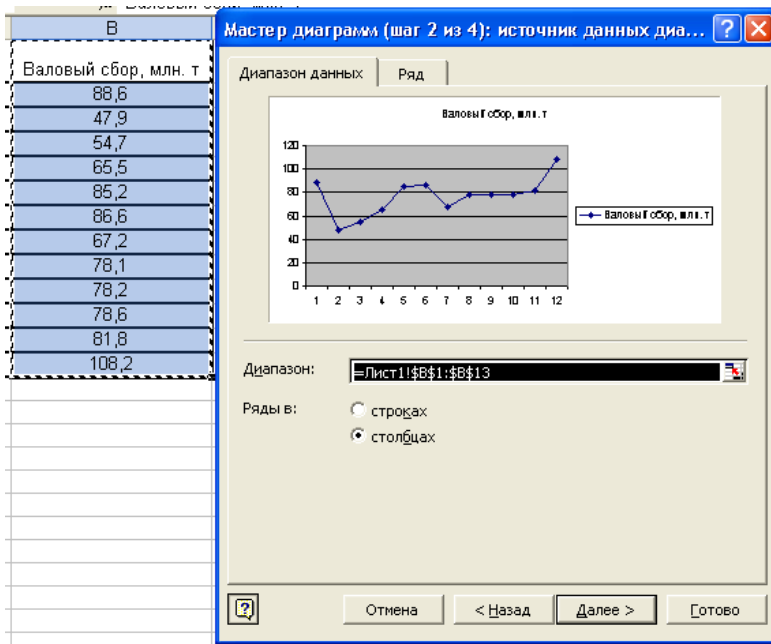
| B |
|---|
| Валовый сбор, млн. т |
| 88,6 |
| 47,9 |
| 54,7 |
| 65,5 |
| 85,2 |
| 86,6 |
| 67,2 |
| 78,1 |
| 78,2 |
| 78,6 |
| 81,8 |
| 108,2 |

Мастер диаграмм (шаг 2 из 4): источник данных диа...

Диапазон данных
Ряд

Валовый сбор, млн. т

120
100
80
60
40
20
0
1 2 3 4 5 6 7 8 9 10 11 12

Валовый сбор, млн. т

Диапазон: =Лист1!$B$1:$B$13

Ряды в:
строках
столбцах

Отмена
< Назад
Далее >
Готово